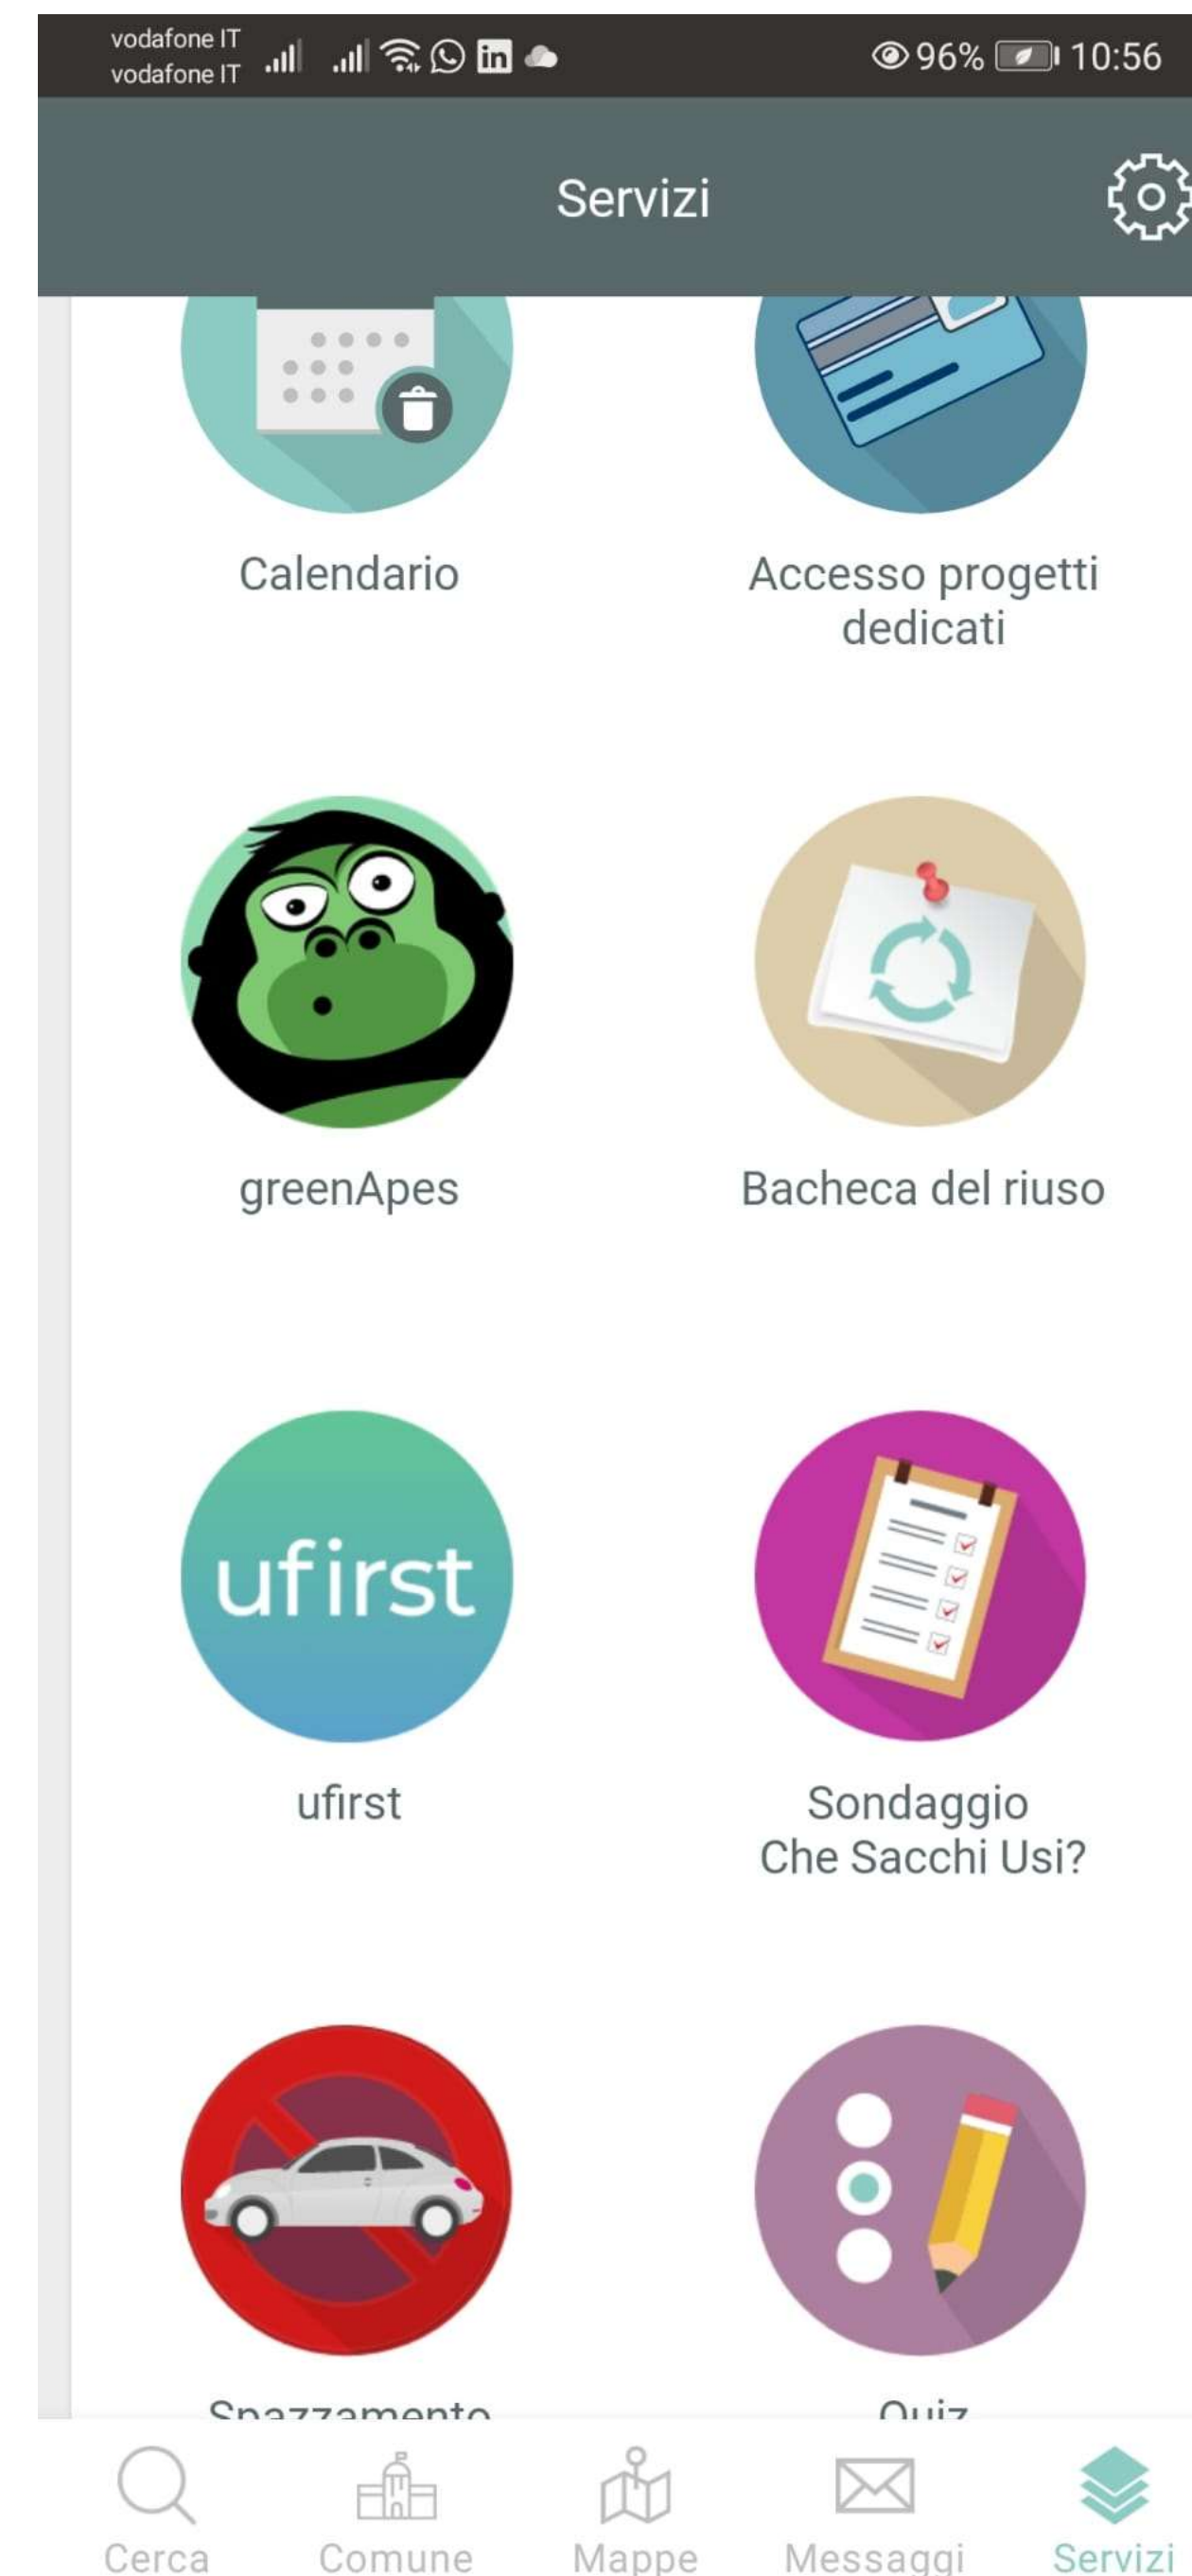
vodafone IT
vodafone IT

96% 10:56

Servizi

Calendario

Accesso progetti dedicati

greenApes

Bacheca del riuso

ufirst

ufirst

Sondaggio
Che Sacchi Usi?

Spazzamento

Quiz

Cerca

Comune

Mappe

Messaggi

Servizi